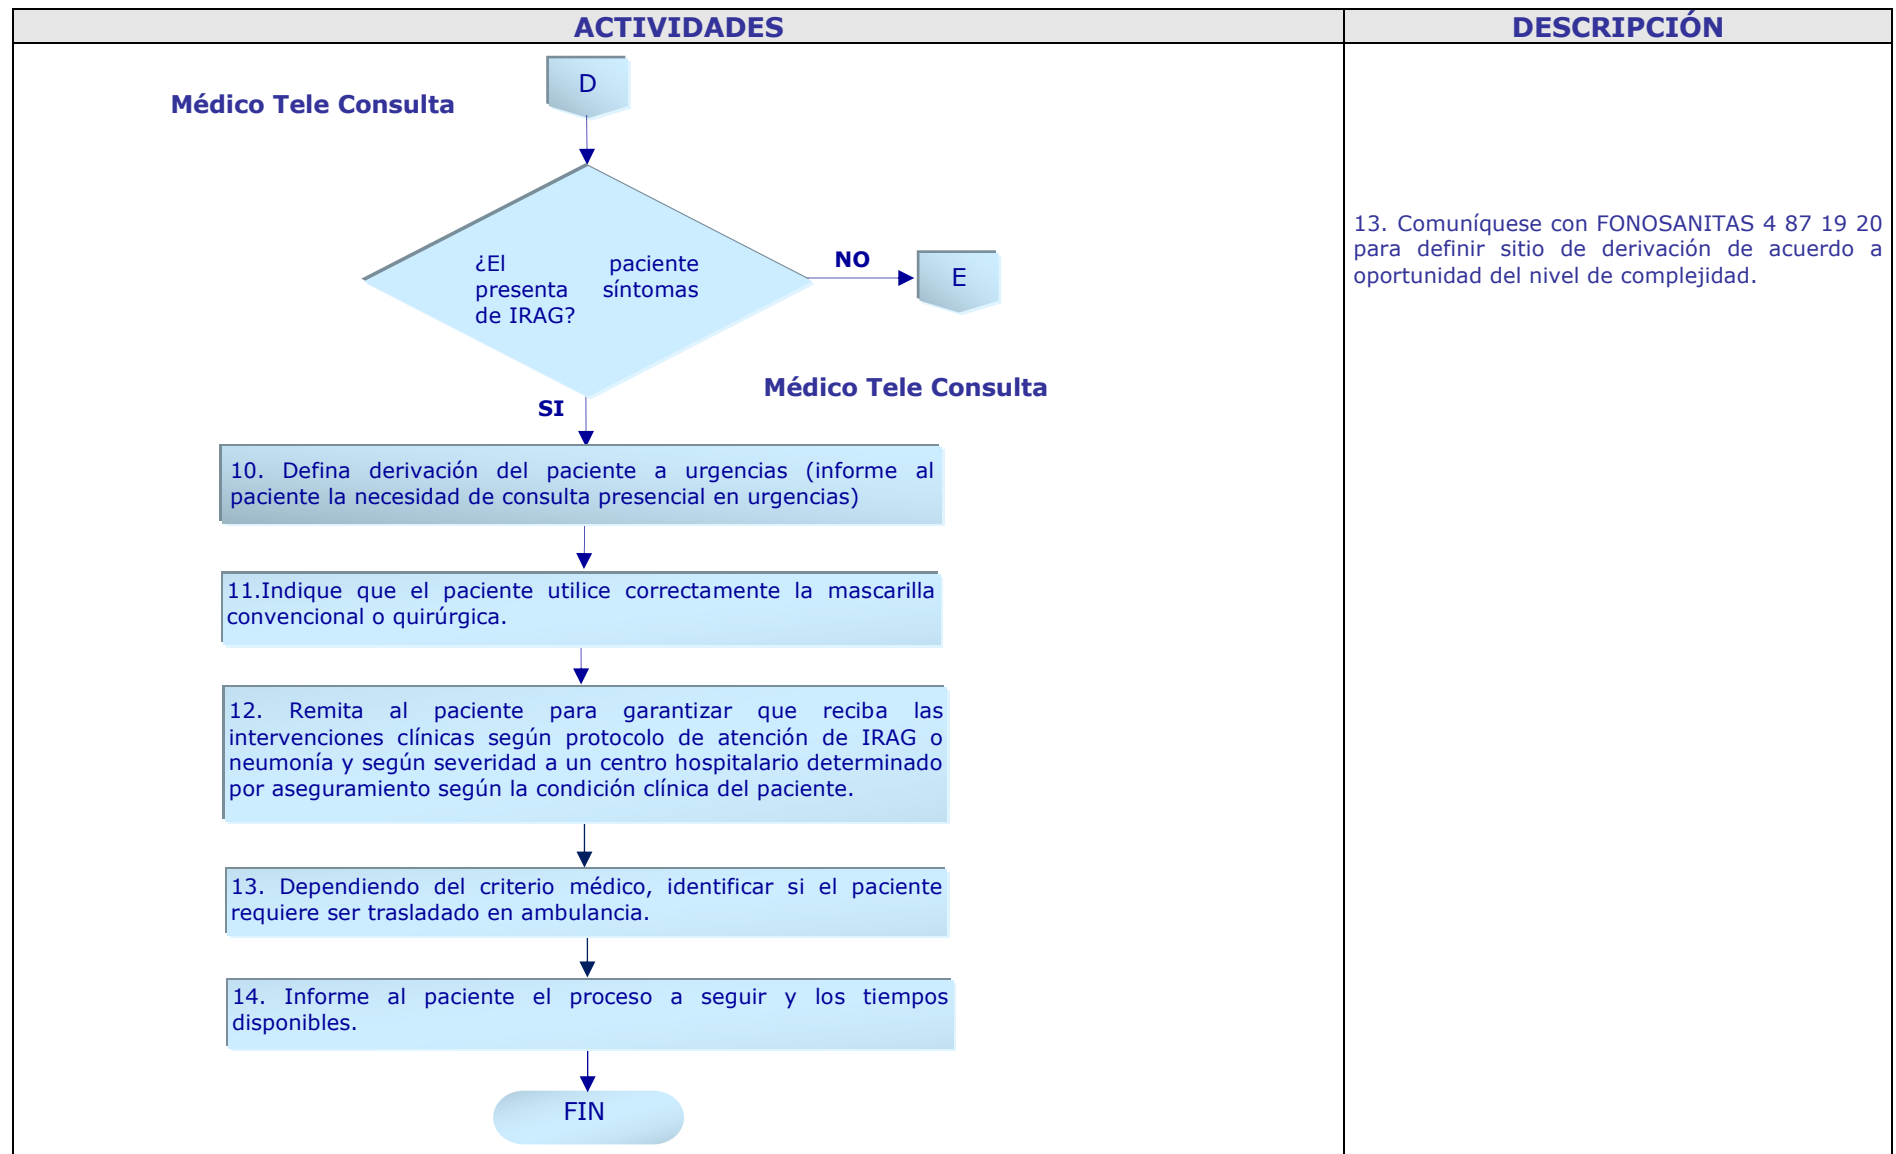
| ACTIVIDADES | DESCRIPCIÓN |
|---|---|

Médico Tele Consulta

D

¿El paciente presenta síntomas de IRAG?

NO

E

Médico Tele Consulta

SI

10. Defina derivación del paciente a urgencias (informe al paciente la necesidad de consulta presencial en urgencias)

11.Indique que el paciente utilice correctamente la mascarilla convencional o quirúrgica.

12. Remita al paciente para garantizar que reciba las intervenciones clínicas según protocolo de atención de IRAG o neumonía y según severidad a un centro hospitalario determinado por aseguramiento según la condición clínica del paciente.

13. Dependiendo del criterio médico, identificar si el paciente requiere ser trasladado en ambulancia.

14. Informe al paciente el proceso a seguir y los tiempos disponibles.

FIN

13. Comuníquese con FONOSANITAS 4 87 19 20 para definir sitio de derivación de acuerdo a oportunidad del nivel de complejidad.